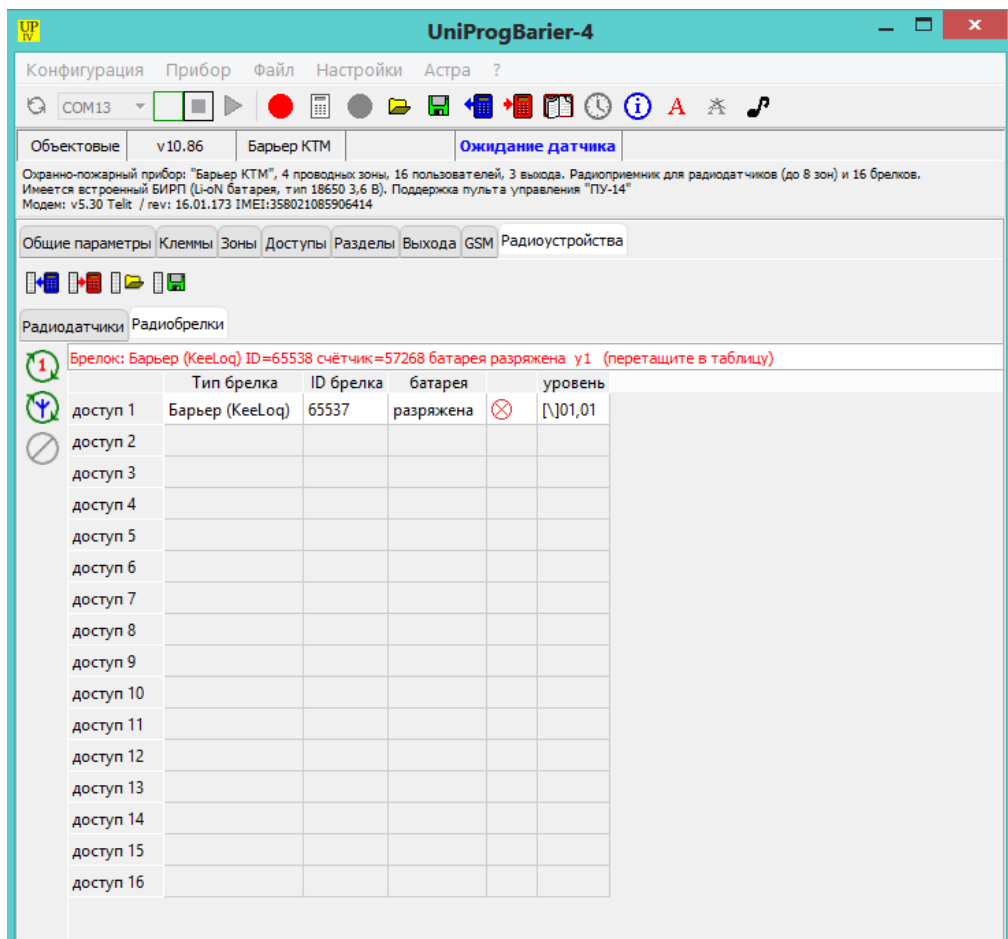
UP IV UniProgBarier-4

Конфигурация Прибор Файл Настройки Астра ?

COM13

A

| Объектовые | v10.86 | Барьер КТМ | | Ожидание датчика |

Охранно-пожарный прибор: "Барьер КТМ", 4 проводных зоны, 16 пользователей, 3 выхода. Радиоприемник для радиодатчиков (до 8 зон) и 16 брелков. Имеется встроенный БИРП (Li-oN батарея, тип 18650 3,6 В). Поддержка пульта управления "ПУ-14"
Модем: v5.30 Telit / rev: 16.01.173 IMEI:358021085906414

Общие параметры Клеммы Зоны Доступы Разделы Выхода GSM Радиоустройства

Радиодатчики Радиобрелки

1

Брелок: Барьер (KeeLoq) ID=65538 счётчик=57268 батарея разряжена у1 (перетащите в таблицу)

| | Тип брелка | ID брелка | батарея | | уровень |
|---|---|---|---|---|---|
| доступ 1 | Барьер (KeeLoq) | 65537 | разряжена | ⊗ | [\]01,01 |
| доступ 2 | | | | | |
| доступ 3 | | | | | |
| доступ 4 | | | | | |
| доступ 5 | | | | | |
| доступ 6 | | | | | |
| доступ 7 | | | | | |
| доступ 8 | | | | | |
| доступ 9 | | | | | |
| доступ 10 | | | | | |
| доступ 11 | | | | | |
| доступ 12 | | | | | |
| доступ 13 | | | | | |
| доступ 14 | | | | | |
| доступ 15 | | | | | |
| доступ 16 | | | | | |